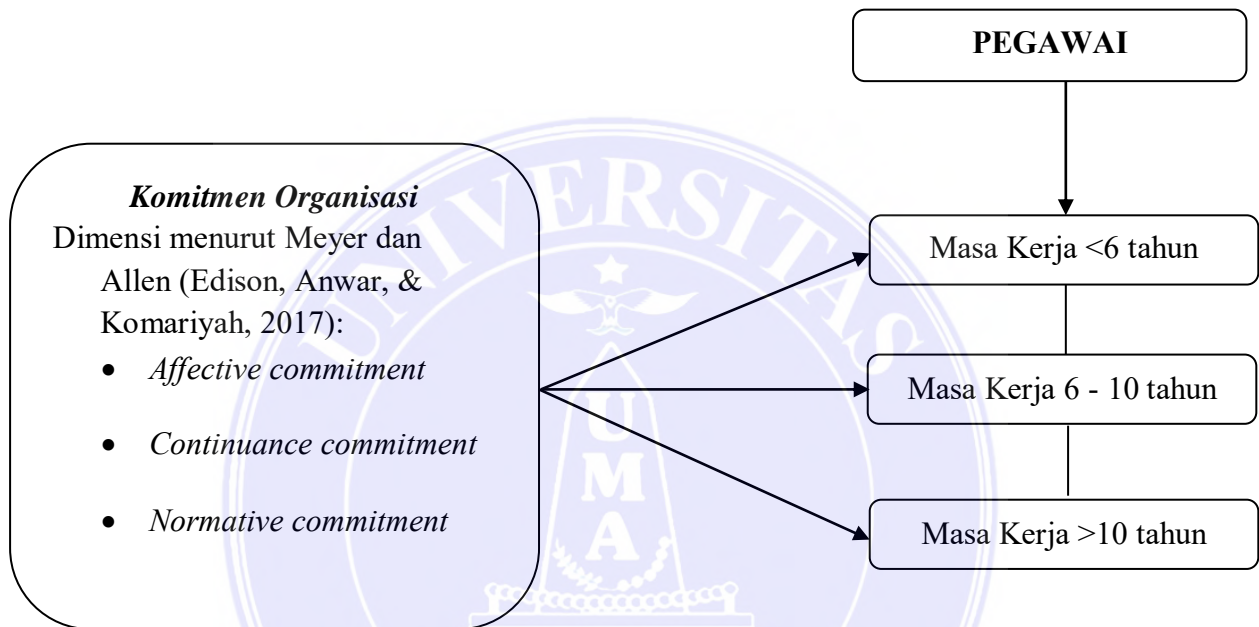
PEGAWAI

Komitmen Organisasi
Dimensi menurut Meyer dan Allen (Edison, Anwar, & Komariyah, 2017):
- Affective commitment
- Continuance commitment
- Normative commitment

Masa Kerja <6 tahun

Masa Kerja 6 - 10 tahun

Masa Kerja >10 tahun

UNIVERSITAS

UMA